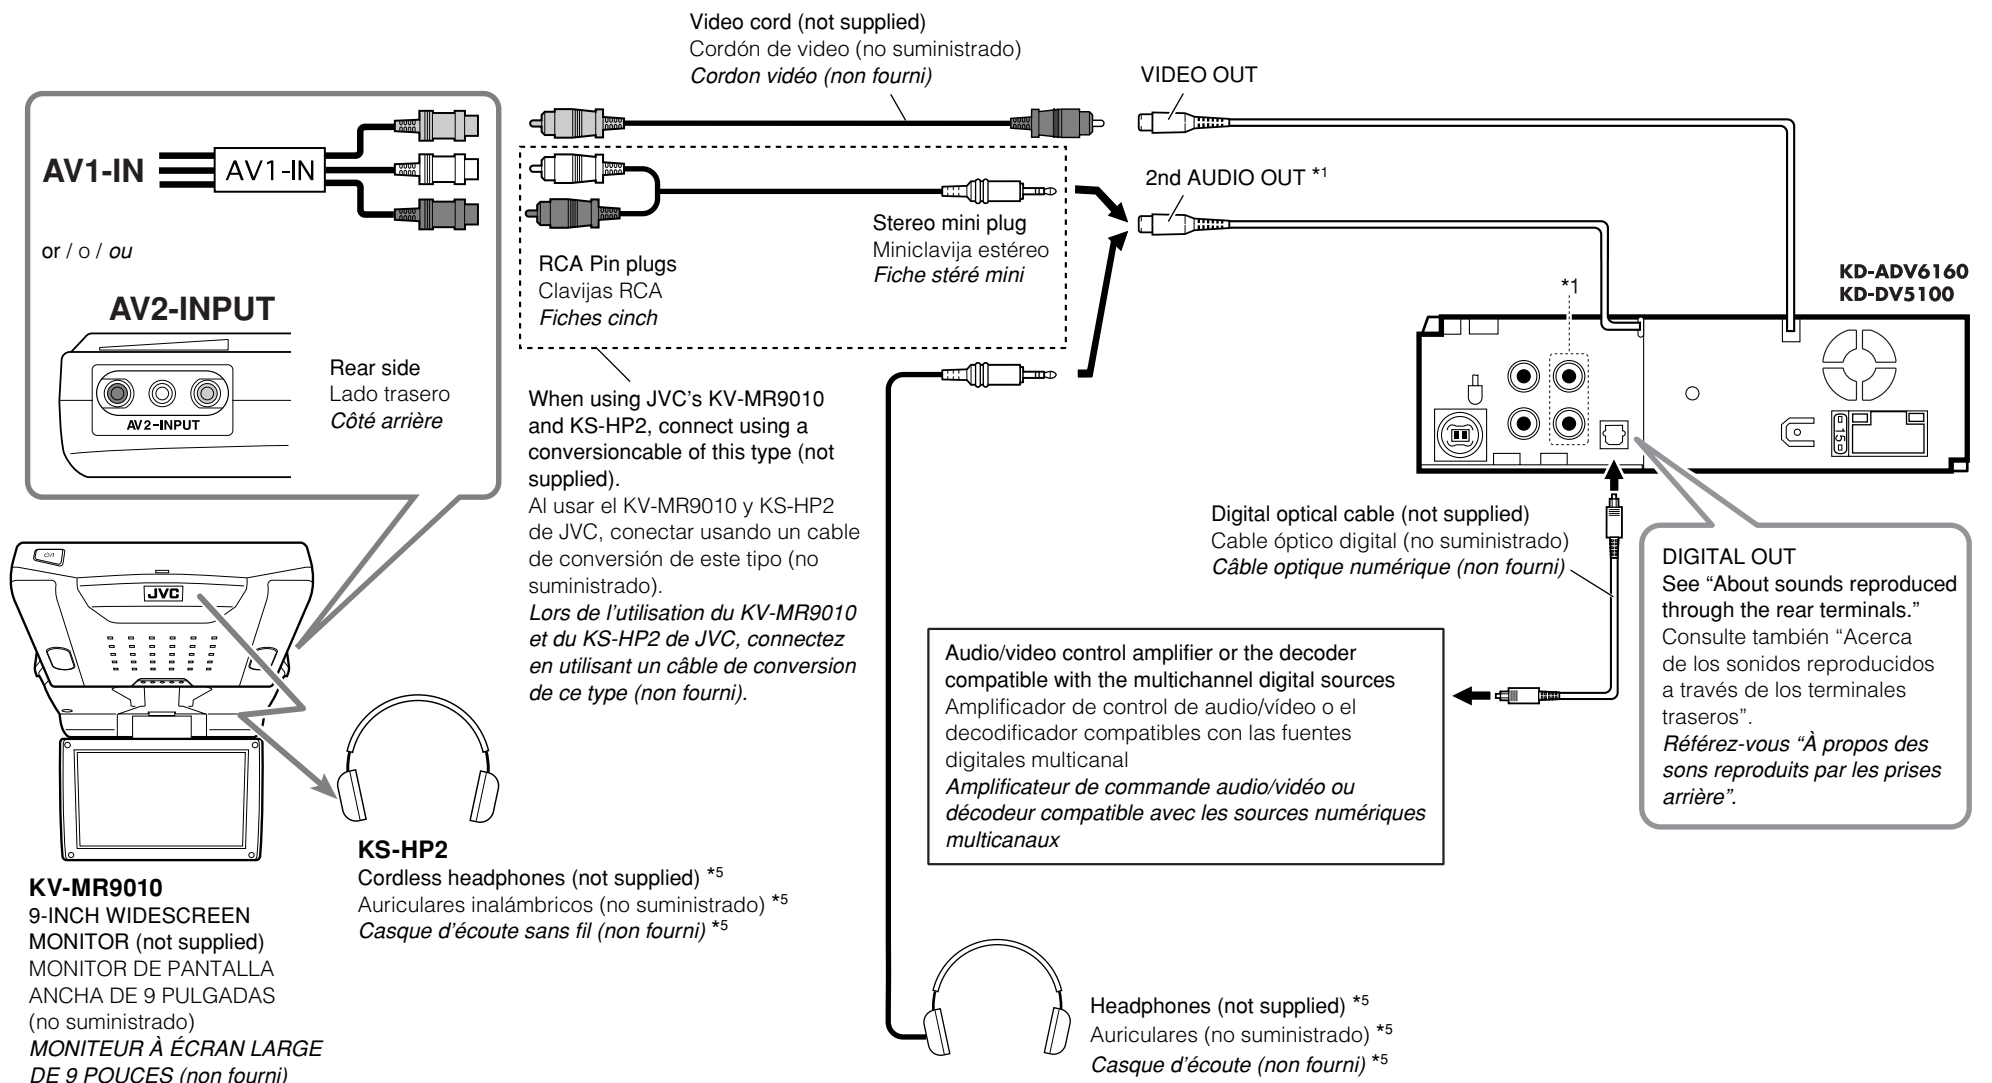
Video cord (not supplied)
Cordón de video (no suministrado)
*Cordon vidéo (non fourni)*

VIDEO OUT

AV1-IN

AV1-IN

2nd AUDIO OUT *1

or / o / *ou*

Stereo mini plug
Miniclavija estéreo
*Fiche stéré mini*

RCA Pin plugs
Clavijas RCA
*Fiches cinch*

KD-ADV6160
KD-DV5100

*1

AV2-INPUT

AV2-INPUT

Rear side
Lado trasero
*Côté arrière*

When using JVC's KV-MR9010 and KS-HP2, connect using a conversioncable of this type (not supplied).
Al usar el KV-MR9010 y KS-HP2 de JVC, conectar usando un cable de conversión de este tipo (no suministrado).
*Lors de l'utilisation du KV-MR9010 et du KS-HP2 de JVC, connectez en utilisant un câble de conversion de ce type (non fourni).*

JVC

Digital optical cable (not supplied)
Cable óptico digital (no suministrado)
*Câble optique numérique (non fourni)*

DIGITAL OUT
See "About sounds reproduced through the rear terminals."
Consulte también "Acerca de los sonidos reproducidos a través de los terminales traseros".
*Référez-vous "À propos des sons reproduits par les prises arrière".*

Audio/video control amplifier or the decoder compatible with the multichannel digital sources
Amplificador de control de audio/vídeo o el decodificador compatibles con las fuentes digitales multicanal
*Amplificateur de commande audio/vidéo ou décodeur compatible avec les sources numériques multicanaux*

KS-HP2
Cordless headphones (not supplied) *5
Auriculares inalámbricos (no suministrado) *5
*Casque d'écoute sans fil (non fourni)* *5

KV-MR9010
9-INCH WIDESCREEN MONITOR (not supplied)
MONITOR DE PANTALLA ANCHA DE 9 PULGADAS (no suministrado)
*MONITEUR À ÉCRAN LARGE DE 9 POUCES (non fourni)*

Headphones (not supplied) *5
Auriculares (no suministrado) *5
*Casque d'écoute (non fourni)* *5